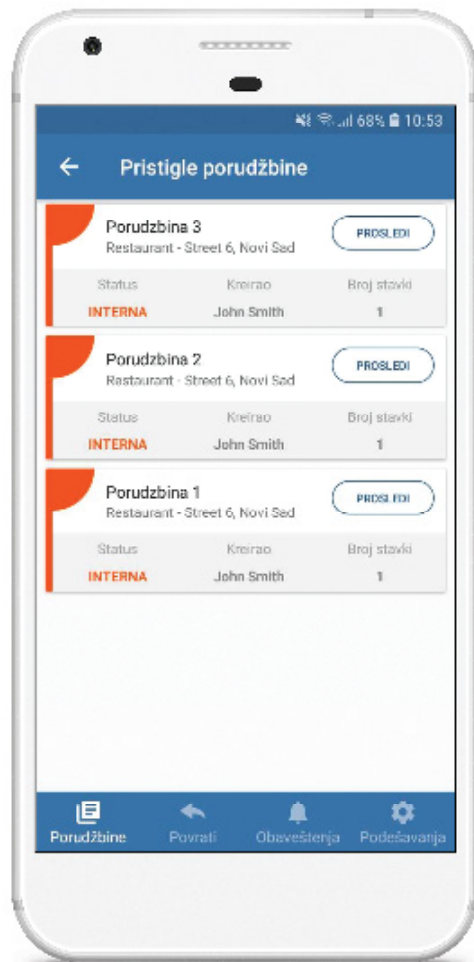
68% 10:53

Pristigle porudžbine

Porudzbina 3
Restaurant - Street 6, Novi Sad
PROSLEDI

| Status | Kreirao | Broj stavki |
|---|---|---|
| INTERNA | John Smith | 1 |

Porudzbina 2
Restaurant - Street 6, Novi Sad
PROSLEDI

| Status | Kreirao | Broj stavki |
|---|---|---|
| INTERNA | John Smith | 1 |

Porudzbina 1
Restaurant - Street 6, Novi Sad
PROSLEDI

| Status | Kreirao | Broj stavki |
|---|---|---|
| INTERNA | John Smith | 1 |

Porudžbine Povrati Obaveštenja Podešavanja